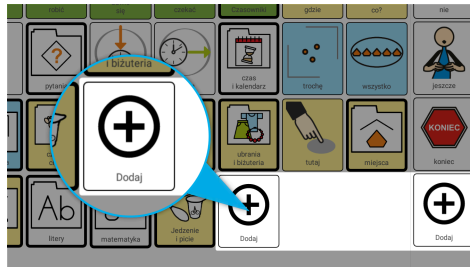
robić
się
czekać
Czasownik
gdzie
co?
nie
i biżuteria
pytania
czas i kalendarz
trochę
wszystko
jeszcze
Dodaj
KONIEC
ubrania i biżuteria
tutaj
miejsca
koniec
Ab
litery
matematyka
Jedzenie i picie
Dodaj
Dodaj